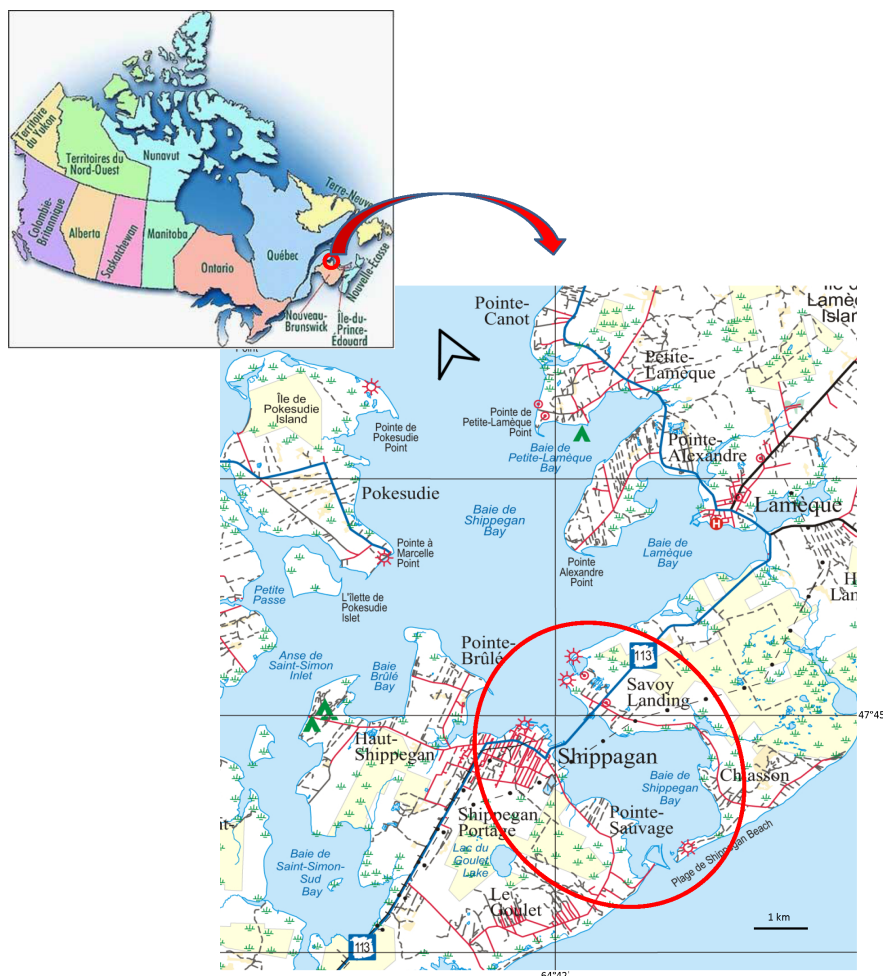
Territoire du Yukon
Territoires du Nord-Ouest
Nunavut
Terre-Neuve
Colombie-Britannique
Alberta
Saskatchewan
Manitoba
Ontario
Québec
Nouvelle-Écosse
Nouveau-Brunswick
Île-du-Prince-Édouard

Pointe-Canot
Île de Lamèque Island
Petite-Lamèque
Point
Île de Pokesudie Island
Pointe de Pokesudie Point
Pointe de Petite-Lamèque Point
Baie de Petite-Lamèque Bay
Pointe-Alexandre
Pokesudie
Baie de Shippegan Bay
Lamèque
Pointe à Marcelle Point
Pointe Alexandre Point
Baie de Lamèque Bay
Petite Passe
L'Îlette de Pokesudie Islet
Anse de Saint-Simon Inlet
Baie Brûlé Bay
Pointe-Brûlé
113
Savoy Landing
47°45
Haut-Shippegan
Shippagan
Chiasson
Baie de Shippegan Bay
Shippegan Portage
Pointe-Sauvage
Lac du Goulet Lake
Baie de Saint-Simon-Sud Bay
Plage de Shippegan Beach
Le Goulet
1 km
113
64°42'